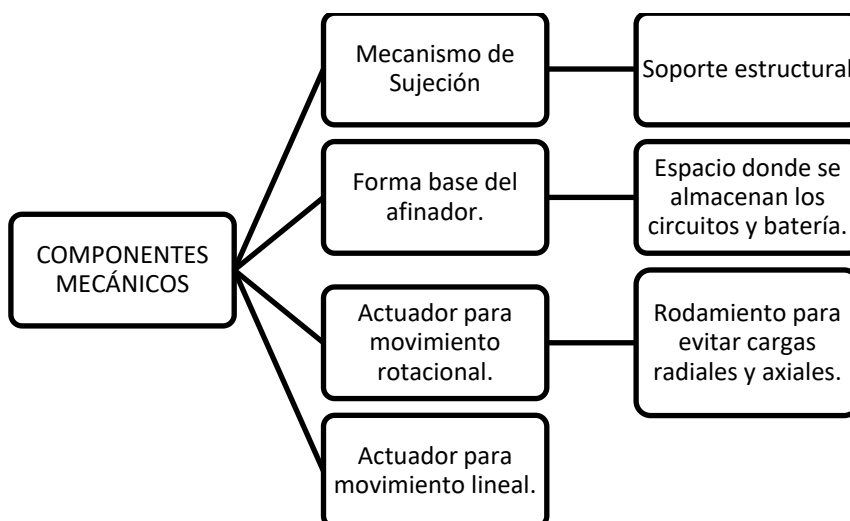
COMPONENTES MECÁNICOS

Mecanismo de Sujeción

Soporte estructural

Forma base del afinador.

Espacio donde se almacenan los circuitos y batería.

Actuador para movimiento rotacional.

Rodamiento para evitar cargas radiales y axiales.

Actuador para movimiento lineal.